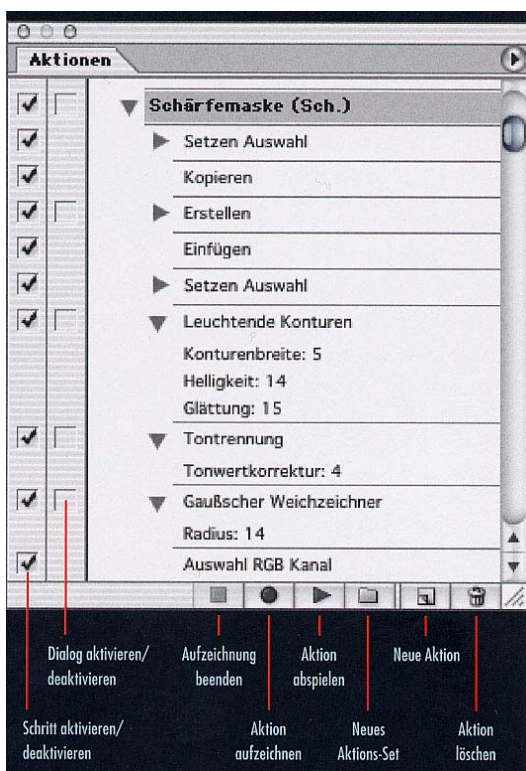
Aktionen

Schärfemaske (Sch.)

Setzen Auswahl

Kopieren

Erstellen

Einfügen

Setzen Auswahl

Leuchtende Konturen

Konturenbreite: 5

Helligkeit: 14

Glättung: 15

Tontrennung

Tonwertkorrektur: 4

Gaußscher Weichzeichner

Radius: 14

Auswahl RGB Kanal

Dialog aktivieren/ deaktivieren

Aufzeichnung beenden

Aktion abspielen

Neue Aktion

Schritt aktivieren/ deaktivieren

Aktion aufzeichnen

Neues Aktions-Set

Aktion löschen